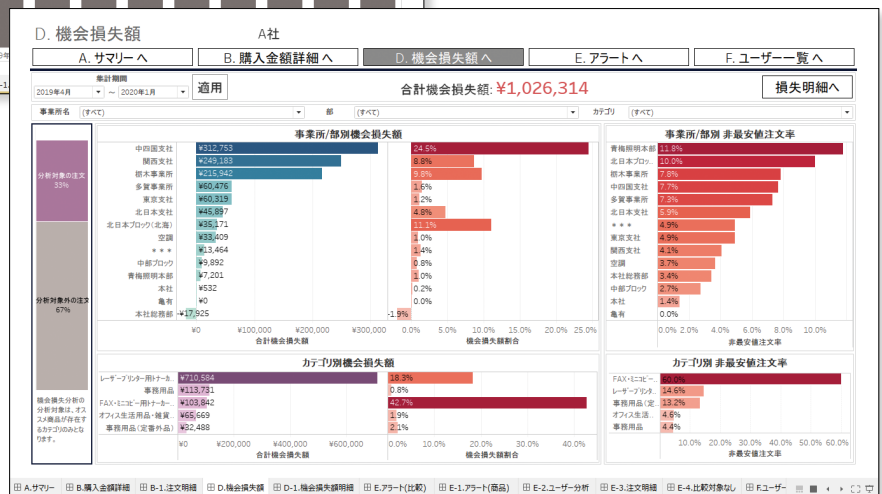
D. 機会損失額　A社

A. サマリー へ | B. 購入金額詳細 へ | D. 機会損失額 へ | E. アラート へ | F. ユーザー一覧 へ

集計期間
2019年4月 ～ 2020年1月
適用
合計機会損失額: ¥1,026,314
損失明細へ

事業所名 (すべて)　部 (すべて)　カテゴリ (すべて)

分析対象の注文 33%
分析対象外の注文 67%
機会損失分析の分析対象は、オススメ商品が存在するカテゴリのみとなります。

事業所/部別機会損失額

| 事業所/部 | 合計機会損失額 | 機会損失額割合 |
|---|---|---|
| 中四国支社 | ¥312,753 | 24.5% |
| 関西支社 | ¥249,183 | 8.8% |
| 栃木事業所 | ¥215,942 | 9.8% |
| 多賀事業所 | ¥60,476 | 1.6% |
| 東京支社 | ¥60,319 | 1.2% |
| 北日本支社 | ¥45,897 | 4.8% |
| 北日本ブロック(北海) | ¥35,171 | 11.1% |
| 空調 | ¥33,409 | 1.0% |
| ＊＊＊ | ¥13,464 | 1.4% |
| 中部ブロック | ¥9,892 | 0.8% |
| 青梅照明本部 | ¥7,201 | 1.0% |
| 本社 | ¥532 | 0.2% |
| 亀有 | ¥0 | 0.0% |
| 本社総務部 | -¥17,925 | -1.9% |

¥0 ¥100,000 ¥200,000 ¥300,000
合計機会損失額
0.0% 5.0% 10.0% 15.0% 20.0% 25.0%
機会損失額割合

事業所/部別 非最安値注文率

| 事業所/部 | 非最安値注文率 |
|---|---|
| 青梅照明本部 | 11.8% |
| 北日本ブロッ... | 10.0% |
| 栃木事業所 | 7.8% |
| 中四国支社 | 7.7% |
| 多賀事業所 | 7.3% |
| 北日本支社 | 5.9% |
| ＊＊＊ | 4.9% |
| 東京支社 | 4.9% |
| 関西支社 | 4.1% |
| 空調 | 3.7% |
| 本社総務部 | 3.4% |
| 中部ブロック | 2.7% |
| 本社 | 1.4% |
| 亀有 | 0.0% |

0.0% 2.0% 4.0% 6.0% 8.0% 10.0%
非最安値注文率

カテゴリ別機会損失額

| カテゴリ | 合計機会損失額 | 機会損失額割合 |
|---|---|---|
| レーザープリンター用トナール... | ¥710,584 | 18.3% |
| 事務用品 | ¥113,731 | 0.8% |
| FAX・ミニコピー用トナーカー... | ¥103,842 | 42.7% |
| オフィス生活用品・雑貨... | ¥65,669 | 1.9% |
| 事務用品（定番外品） | ¥32,488 | 2.1% |

¥0 ¥200,000 ¥400,000 ¥600,000
合計機会損失額
0.0% 10.0% 20.0% 30.0% 40.0%
機会損失額割合

カテゴリ別 非最安値注文率

| カテゴリ | 非最安値注文率 |
|---|---|
| FAX・ミニコピ... | 50.0% |
| レーザープリンタ... | 14.6% |
| 事務用品（定... | 13.2% |
| オフィス生活... | 4.6% |
| 事務用品 | 4.4% |

10.0% 20.0% 30.0% 40.0% 50.0% 60.0%
非最安値注文率

A.サマリー | B.購入金額詳細 | B-1.注文明細 | D.機会損失額 | D-1.機会損失額明細 | E.アラート(比較) | E-1.アラート(商品) | E-2.ユーザー分析 | E-3.注文明細 | E-4.比較対象なし | F.ユーザー